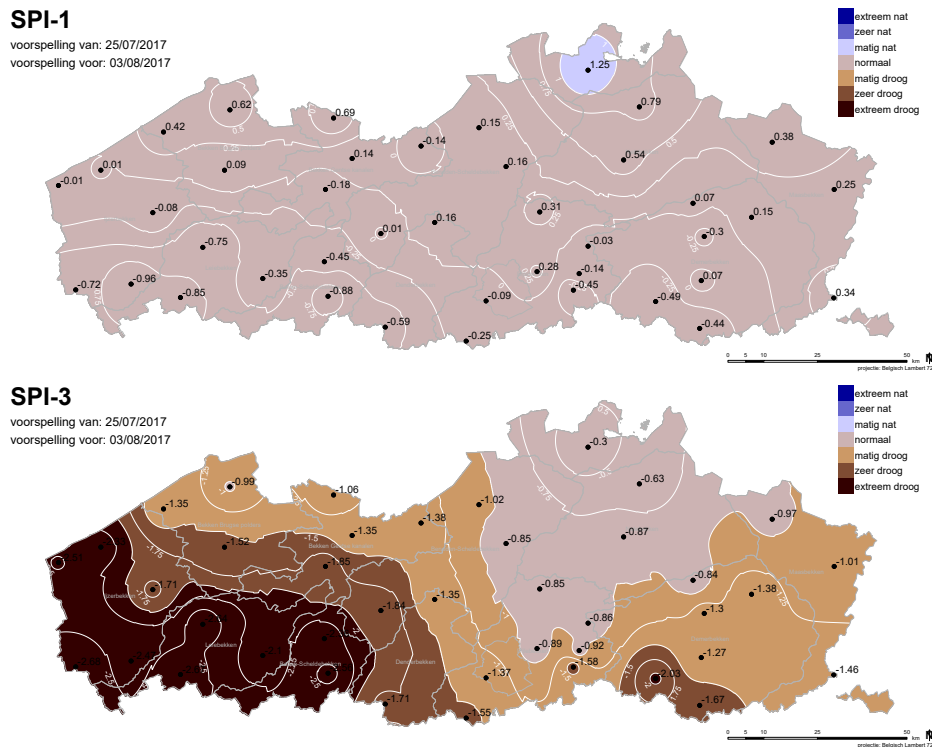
SPI-1
voorspelling van: 25/07/2017
voorspelling voor: 03/08/2017

extreem nat
zeer nat
matig nat
normaal
matig droog
zeer droog
extreem droog

1.25
0.62
0.69
0.42
0.79
0.15
-0.14
0.38
0.01
0.09
0.14
0.16
0.54
-0.01
-0.18
0.25
-0.08
0.16
0.31
0.07
0.15
-0.75
0.01
-0.03
-0.3
-0.45
-0.72
-0.96
-0.35
0.28
-0.14
0.07
-0.85
-0.88
-0.45
-0.09
-0.49
0.34
-0.59
-0.44
-0.25

0 5 10 25 50 km
projectie: Belgisch Lambert 72

SPI-3
voorspelling van: 25/07/2017
voorspelling voor: 03/08/2017

extreem nat
zeer nat
matig nat
normaal
matig droog
zeer droog
extreem droog

-0.3
-0.99
-0.63
-1.06
-1.35
-1.02
-0.97
-1.38
-1.35
-1.52
-0.87
-0.85
-1.01
-1.85
-0.84
-1.71
-0.85
-1.38
-1.84
-1.35
-1.3
-0.86
-0.89
-0.92
-1.58
-1.27
-1.37
-2.03
-1.46
-1.67
-1.71
-1.55

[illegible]

0 5 10 25 50 km
projectie: Belgisch Lambert 72